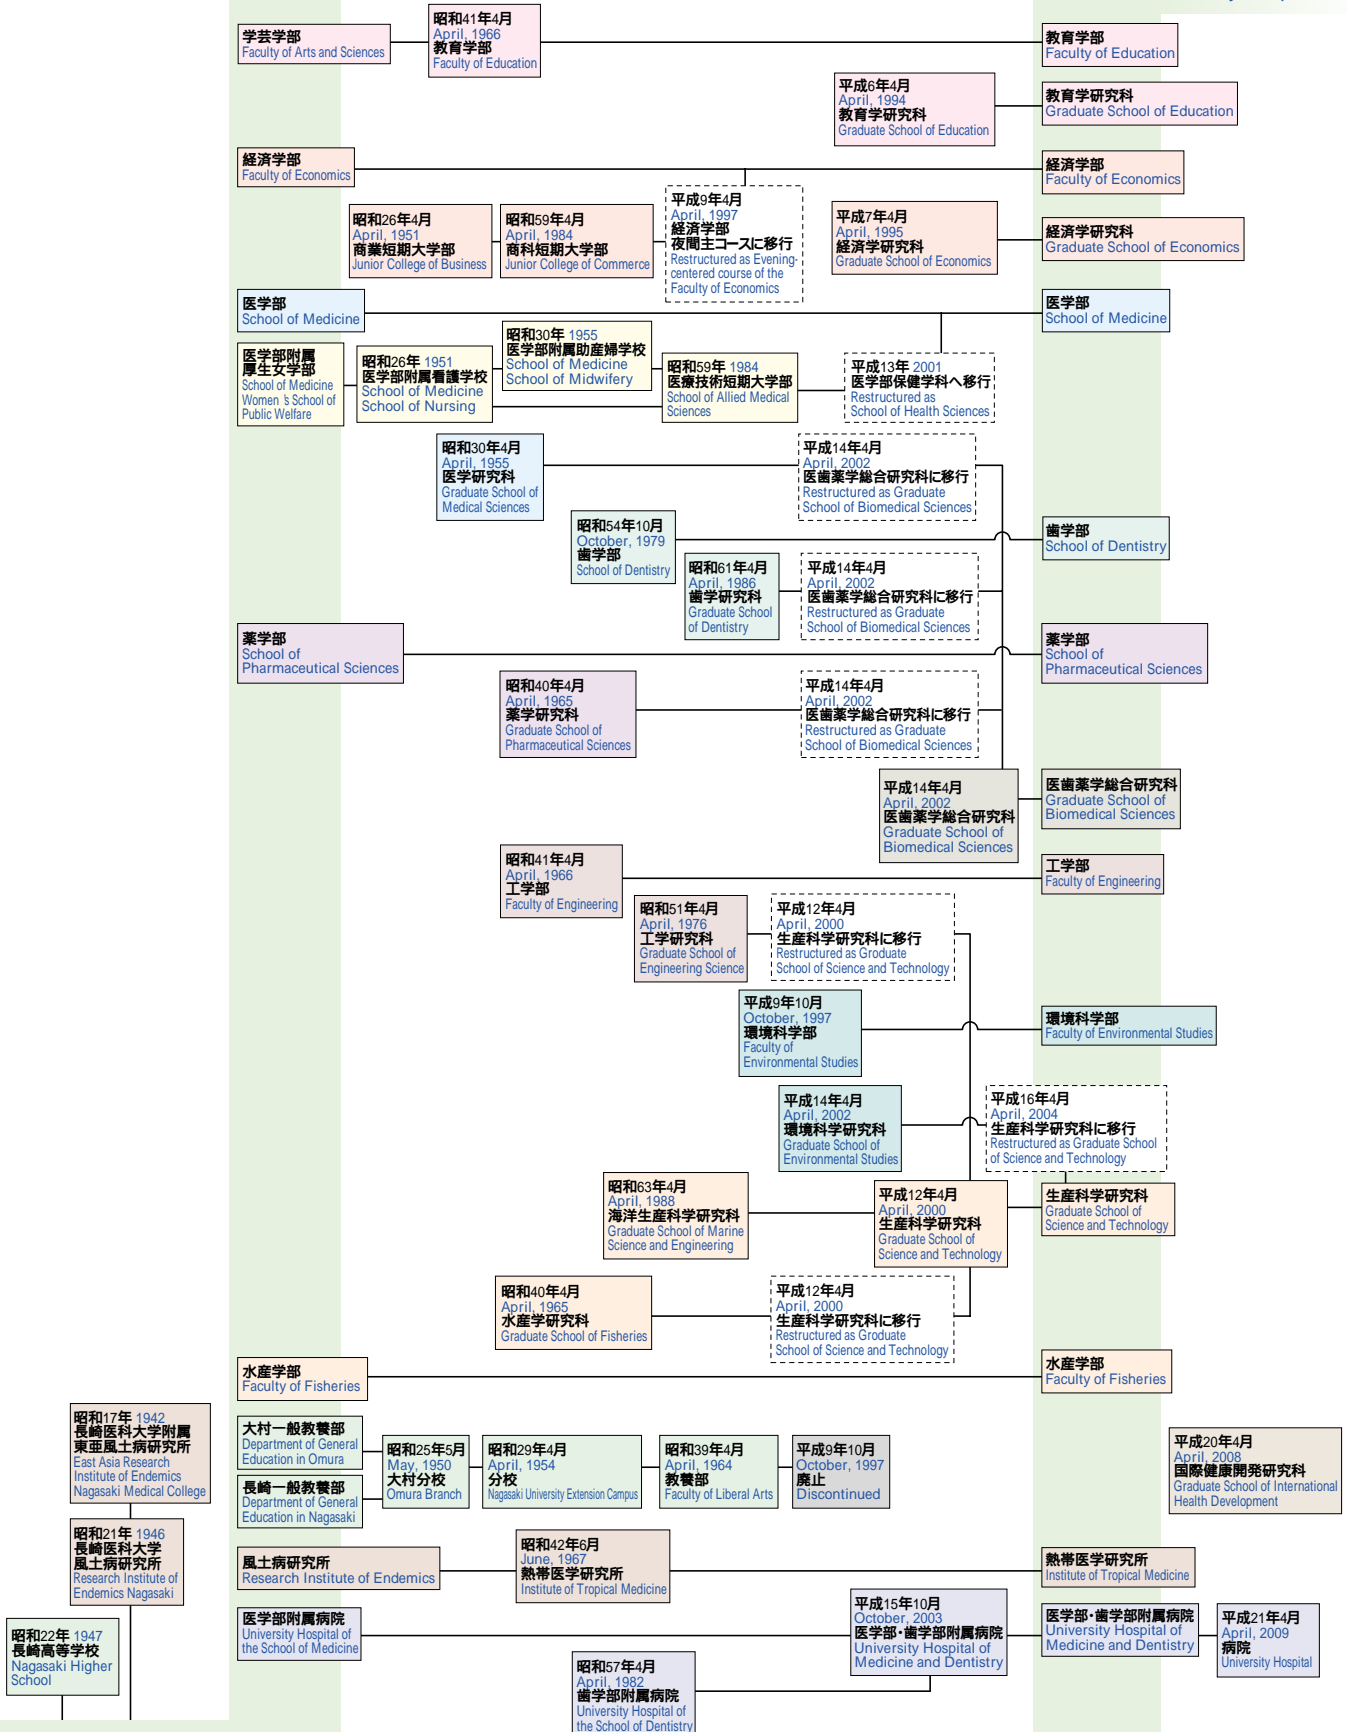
学芸学部
Faculty of Arts and Sciences

昭和41年4月
April, 1966
教育学部
Faculty of Education

教育学部
Faculty of Education

平成6年4月
April, 1994
教育学研究科
Graduate School of Education

教育学研究科
Graduate School of Education

経済学部
Faculty of Economics

経済学部
Faculty of Economics

昭和26年4月
April, 1951
商業短期大学部
Junior College of Business

昭和59年4月
April, 1984
商科短期大学部
Junior College of Commerce

平成9年4月
April, 1997
経済学部
夜間主コースに移行
Restructured as Evening-centered course of the Faculty of Economics

平成7年4月
April, 1995
経済学研究科
Graduate School of Economics

経済学研究科
Graduate School of Economics

医学部
School of Medicine

医学部
School of Medicine

医学部附属
厚生女学部
School of Medicine Women's School of Public Welfare

昭和26年 1951
医学部附属看護学校
School of Medicine
School of Nursing

昭和30年 1955
医学部附属助産婦学校
School of Medicine
School of Midwifery

昭和59年 1984
医療技術短期大学部
School of Allied Medical Sciences

平成13年 2001
医学部保健学科へ移行
Restructured as School of Health Sciences

昭和30年4月
April, 1955
医学研究科
Graduate School of Medical Sciences

平成14年4月
April, 2002
医歯薬学総合研究科に移行
Restructured as Graduate School of Biomedical Sciences

昭和54年10月
October, 1979
歯学部
School of Dentistry

歯学部
School of Dentistry

昭和61年4月
April, 1986
歯学研究科
Graduate School of Dentistry

平成14年4月
April, 2002
医歯薬学総合研究科に移行
Restructured as Graduate School of Biomedical Sciences

薬学部
School of Pharmaceutical Sciences

薬学部
School of Pharmaceutical Sciences

昭和40年4月
April, 1965
薬学研究科
Graduate School of Pharmaceutical Sciences

平成14年4月
April, 2002
医歯薬学総合研究科に移行
Restructured as Graduate School of Biomedical Sciences

平成14年4月
April, 2002
医歯薬学総合研究科
Graduate School of Biomedical Sciences

医歯薬学総合研究科
Graduate School of Biomedical Sciences

昭和41年4月
April, 1966
工学部
Faculty of Engineering

工学部
Faculty of Engineering

昭和51年4月
April, 1976
工学研究科
Graduate School of Engineering Science

平成12年4月
April, 2000
生産科学研究科に移行
Restructured as Groduate School of Science and Technology

平成9年10月
October, 1997
環境科学部
Faculty of Environmental Studies

環境科学部
Faculty of Environmental Studies

平成14年4月
April, 2002
環境科学研究科
Graduate School of Environmental Studies

平成16年4月
April, 2004
生産科学研究科に移行
Restructured as Graduate School of Science and Technology

昭和63年4月
April, 1988
海洋生産科学研究科
Graduate School of Marine Science and Engineering

平成12年4月
April, 2000
生産科学研究科
Graduate School of Science and Technology

生産科学研究科
Graduate School of Science and Technology

昭和40年4月
April, 1965
水産学研究科
Graduate School of Fisheries

平成12年4月
April, 2000
生産科学研究科に移行
Restructured as Groduate School of Science and Technology

水産学部
Faculty of Fisheries

水産学部
Faculty of Fisheries

昭和17年 1942
長崎医科大学附属
東亜風土病研究所
East Asia Research Institute of Endemics Nagasaki Medical College

大村一般教養部
Department of General Education in Omura

長崎一般教養部
Department of General Education in Nagasaki

昭和25年5月
May, 1950
大村分校
Omura Branch

昭和29年4月
April, 1954
分校
Nagasaki University Extension Campus

昭和39年4月
April, 1964
教養部
Faculty of Liberal Arts

平成9年10月
October, 1997
廃止
Discontinued

平成20年4月
April, 2008
国際健康開発研究科
Graduate School of International Health Development

昭和21年 1946
長崎医科大学
風土病研究所
Research Institute of Endemics Nagasaki

風土病研究所
Research Institute of Endemics

昭和42年6月
June, 1967
熱帯医学研究所
Institute of Tropical Medicine

熱帯医学研究所
Institute of Tropical Medicine

昭和22年 1947
長崎高等学校
Nagasaki Higher School

医学部附属病院
University Hospital of the School of Medicine

平成15年10月
October, 2003
医学部・歯学部附属病院
University Hospital of Medicine and Dentistry

医学部・歯学部附属病院
University Hospital of Medicine and Dentistry

平成21年4月
April, 2009
病院
University Hospital

昭和57年4月
April, 1982
歯学部附属病院
University Hospital of the School of Dentistry